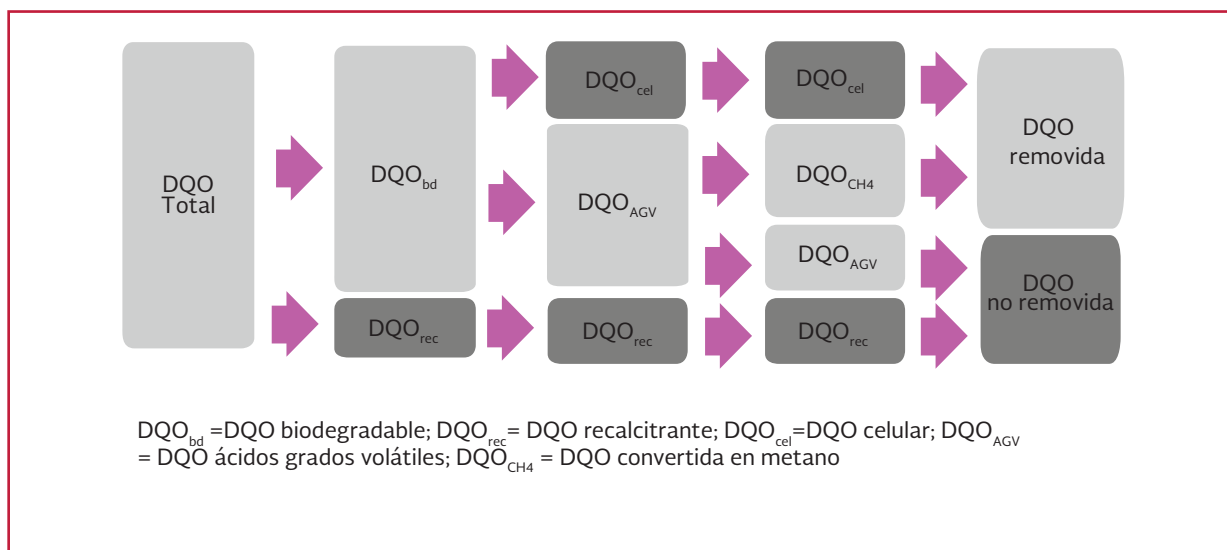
DQO Total

DQO$_{bd}$

DQO$_{rec}$

DQO$_{cel}$

DQO$_{AGV}$

DQO$_{rec}$

DQO$_{cel}$

DQO$_{CH4}$

DQO$_{AGV}$

DQO$_{rec}$

DQO removida

DQO no removida

DQO$_{bd}$ =DQO biodegradable; DQO$_{rec}$= DQO recalcitrante; DQO$_{cel}$=DQO celular; DQO$_{AGV}$ = DQO ácidos grados volátiles; DQO$_{CH4}$ = DQO convertida en metano